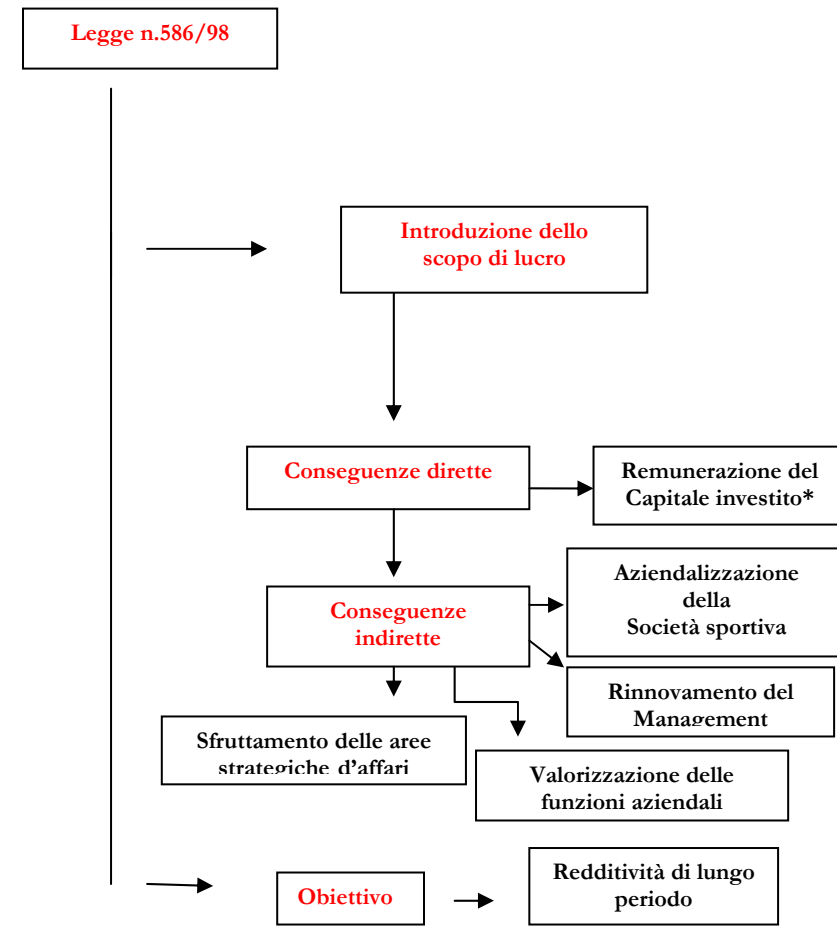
Legge n.586/98

Introduzione dello scopo di lucro

Conseguenze dirette

Remunerazione del Capitale investito*

Conseguenze indirette

Aziendalizzazione della Società sportiva

Rinnovamento del Management

Sfruttamento delle aree strategiche d'affari

Valorizzazione delle funzioni aziendali

Obiettivo

Redditività di lungo periodo